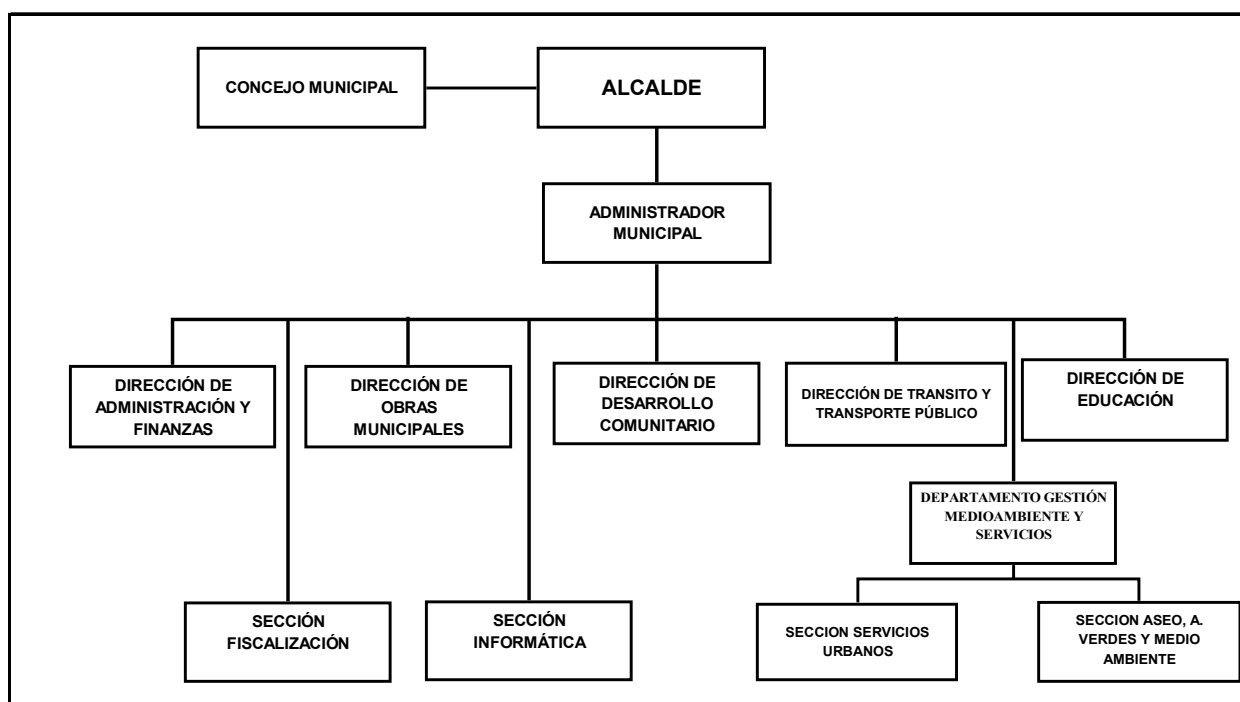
CONCEJO MUNICIPAL

ALCALDE

ADMINISTRADOR MUNICIPAL

DIRECCIÓN DE ADMINISTRACIÓN Y FINANZAS

DIRECCIÓN DE OBRAS MUNICIPALES

DIRECCIÓN DE DESARROLLO COMUNITARIO

DIRECCIÓN DE TRANSITO Y TRANSPORTE PÚBLICO

DIRECCIÓN DE EDUCACIÓN

DEPARTAMENTO GESTIÓN MEDIOAMBIENTE Y SERVICIOS

SECCIÓN FISCALIZACIÓN

SECCIÓN INFORMÁTICA

SECCION SERVICIOS URBANOS

SECCION ASEO, A. VERDES Y MEDIO AMBIENTE